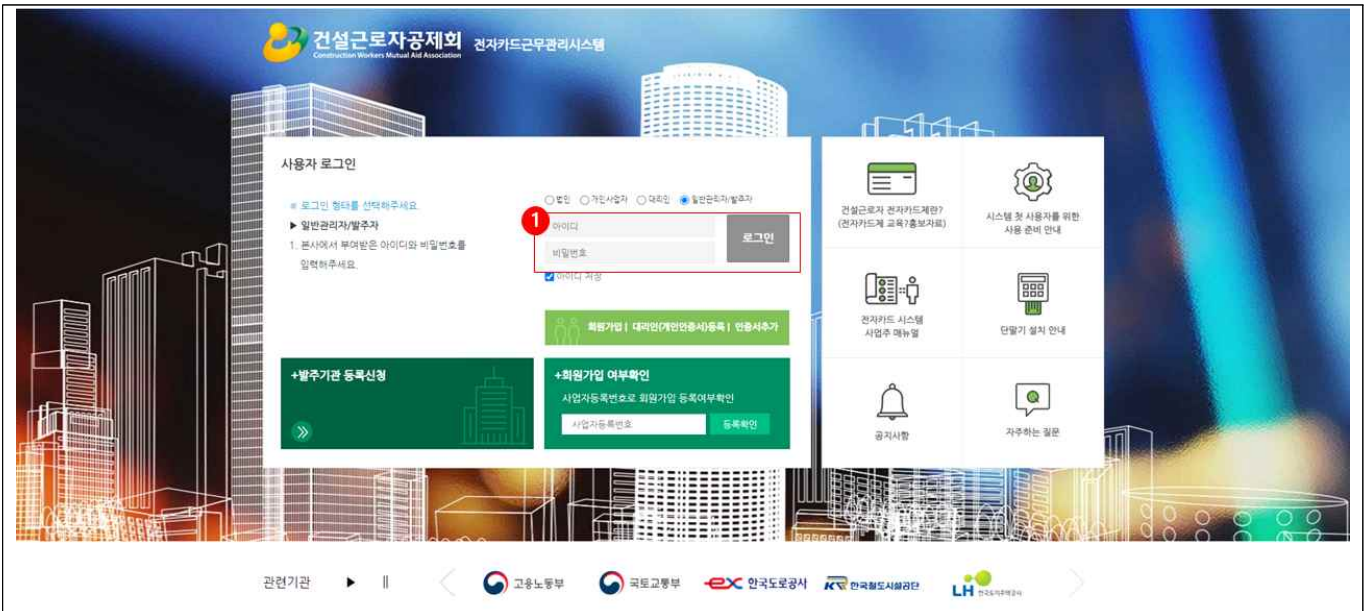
건설근로자공제회
Construction Workers Mutual Aid Association
전자카드근무관리시스템

사용자 로그인

※ 로그인 형태를 선택해주세요.
▶ 일반관리자/발주자
1. 본사에서 부여받은 아이디와 비밀번호를 입력하주세요.

○ 법인 ○ 개인사업자 ○ 대리인 ● 일반관리자/발주자

1
아이디
비밀번호
로그인
☑ 아이디 저장

회원가입 | 대리인(개인인증서)등록 | 인증서추가

+발주기관 등록신청
»

+회원가입 여부확인
사업자등록번호로 회원가입 등록여부확인
사업자등록번호
등록확인

건설근로자 전자카드제란?
(전자카드제 교육/홍보자료)

시스템 첫 사용자를 위한 사용 준비 안내

전자카드 시스템 사업주 매뉴얼

단말기 설치 안내

공지사항

자주하는 질문

관련기관 ▶ ‖ 고용노동부 국토교통부 한국도로공사 한국철도시설공단 LH 한국토지주택공사